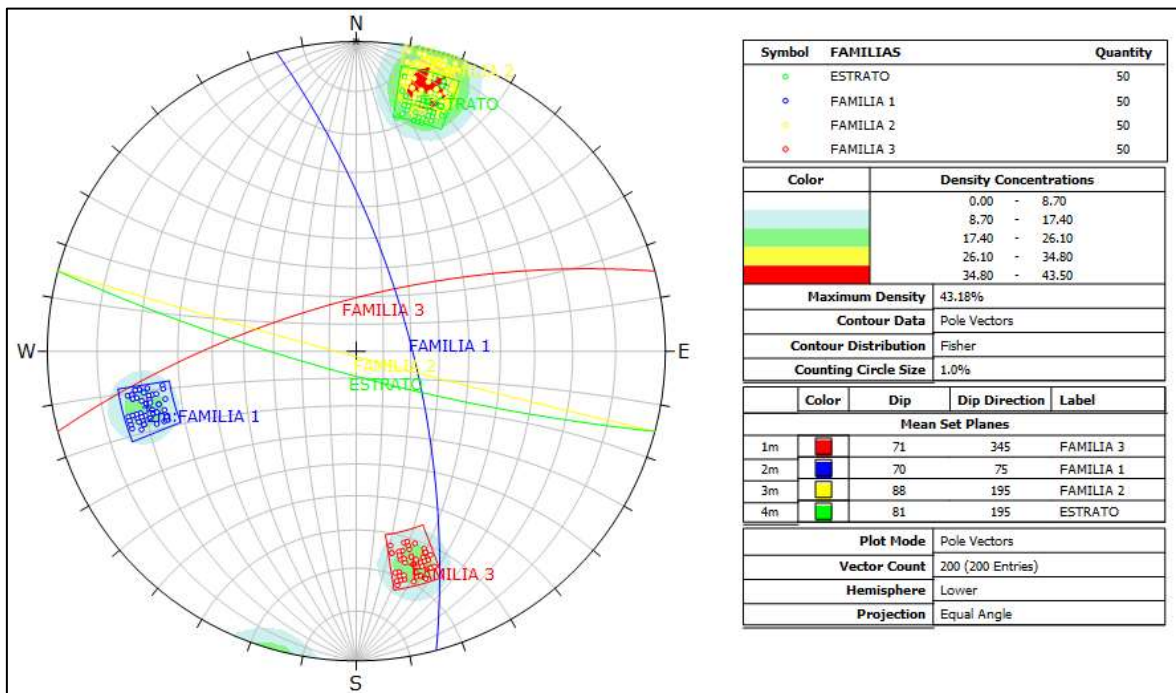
N

W

E

S

FAMILIA 2

ESTRATO

FAMILIA 3

FAMILIA 1

FAMILIA 2

ESTRATO

1m FAMILIA 1

FAMILIA 3

| Symbol | FAMILIAS | Quantity |
|---|---|---|
| o | ESTRATO | 50 |
| o | FAMILIA 1 | 50 |
| o | FAMILIA 2 | 50 |
| o | FAMILIA 3 | 50 |

| Color | Density Concentrations |
|---|---|
| | 0.00 - 8.70 |
| | 8.70 - 17.40 |
| | 17.40 - 26.10 |
| | 26.10 - 34.80 |
| | 34.80 - 43.50 |
| Maximum Density | 43.18% |
| Contour Data | Pole Vectors |
| Contour Distribution | Fisher |
| Counting Circle Size | 1.0% |

| | Color | Dip | Dip Direction | Label |
|---|---|---|---|---|
| Mean Set Planes | | | | |
| 1m | | 71 | 345 | FAMILIA 3 |
| 2m | | 70 | 75 | FAMILIA 1 |
| 3m | | 88 | 195 | FAMILIA 2 |
| 4m | | 81 | 195 | ESTRATO |

| | |
|---|---|
| Plot Mode | Pole Vectors |
| Vector Count | 200 (200 Entries) |
| Hemisphere | Lower |
| Projection | Equal Angle |